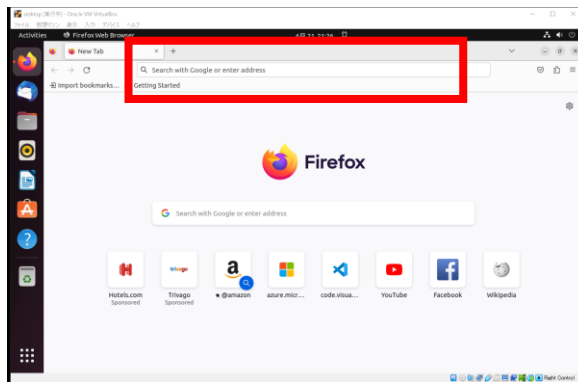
vmtop [実行中] - Oracle VM VirtualBox
ファイル 仮想マシン 表示 入力 デバイス ヘルプ

Activities Firefox Web Browser 4月 21 21:26

New Tab ×

Search with Google or enter address

Import bookmarks... Getting Started

Firefox

Search with Google or enter address

Hotels.com
Sponsored

Trivago
Sponsored

@amazon

azure.micr...

code.visua...

YouTube

Facebook

Wikipedia

Right Control